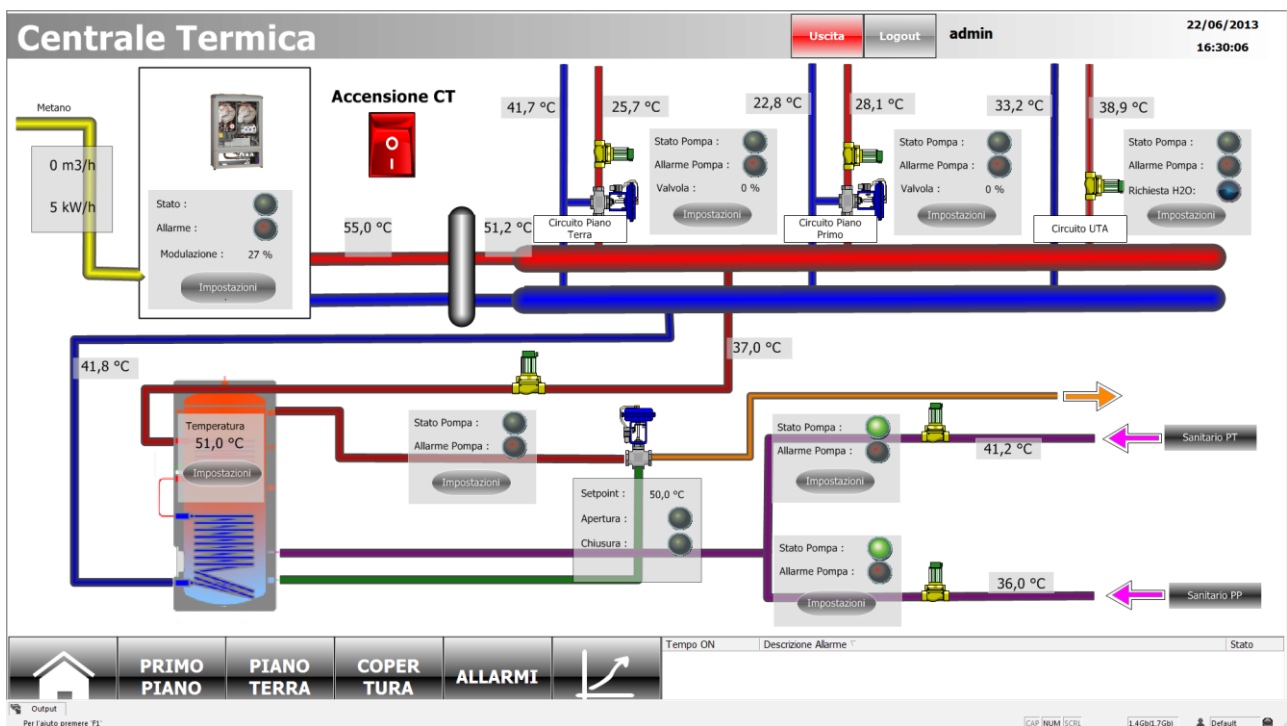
Centrale Termica

Uscita Logout admin

22/06/2013
16:30:06

Metano

0 m3/h

5 kW/h

Stato :

Allarme :

Modulazione : 27 %

Impostazioni

Accensione CT

55,0 °C

51,2 °C

41,7 °C

25,7 °C

Circuito Piano Terra

Stato Pompa :

Allarme Pompa :

Valvola : 0 %

Impostazioni

22,8 °C

28,1 °C

Circuito Piano Primo

Stato Pompa :

Allarme Pompa :

Valvola : 0 %

Impostazioni

33,2 °C

38,9 °C

Circuito UTA

Stato Pompa :

Allarme Pompa :

Richiesta H2O:

Impostazioni

41,8 °C

37,0 °C

Temperatura
51,0 °C

Impostazioni

Stato Pompa :

Allarme Pompa :

Impostazioni

Setpoint : 50,0 °C

Apertura :

Chiusura :

Stato Pompa :

Allarme Pompa :

Impostazioni

41,2 °C

Sanitario PT

Stato Pompa :

Allarme Pompa :

Impostazioni

36,0 °C

Sanitario PP

PRIMO PIANO

PIANO TERRA

COPER TURA

ALLARMI

Tempo ON | Descrizione Allarme | Stato

Output

Per l'aiuto premere 'F1'

CAP NUM SCRL

Default